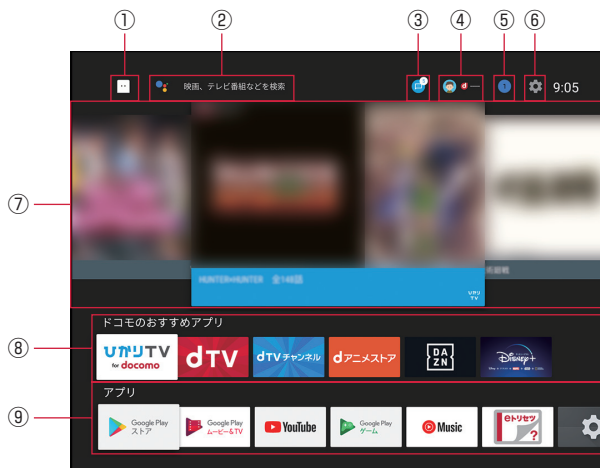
①
②
③
④
⑤
⑥
映画、テレビ番組などを検索
9:05
⑦
HUNTER×HUNTER 全148話
ひかりTV
⑧
ドコモのおすすめアプリ
ひかりTV for docomo
dTV
dTVチャンネル
dアニメストア
DAZN
Disney+
⑨
アプリ
Google Play ストア
Google Play ムービー&TV
YouTube
Google Play ゲーム
Music
eトリセツ